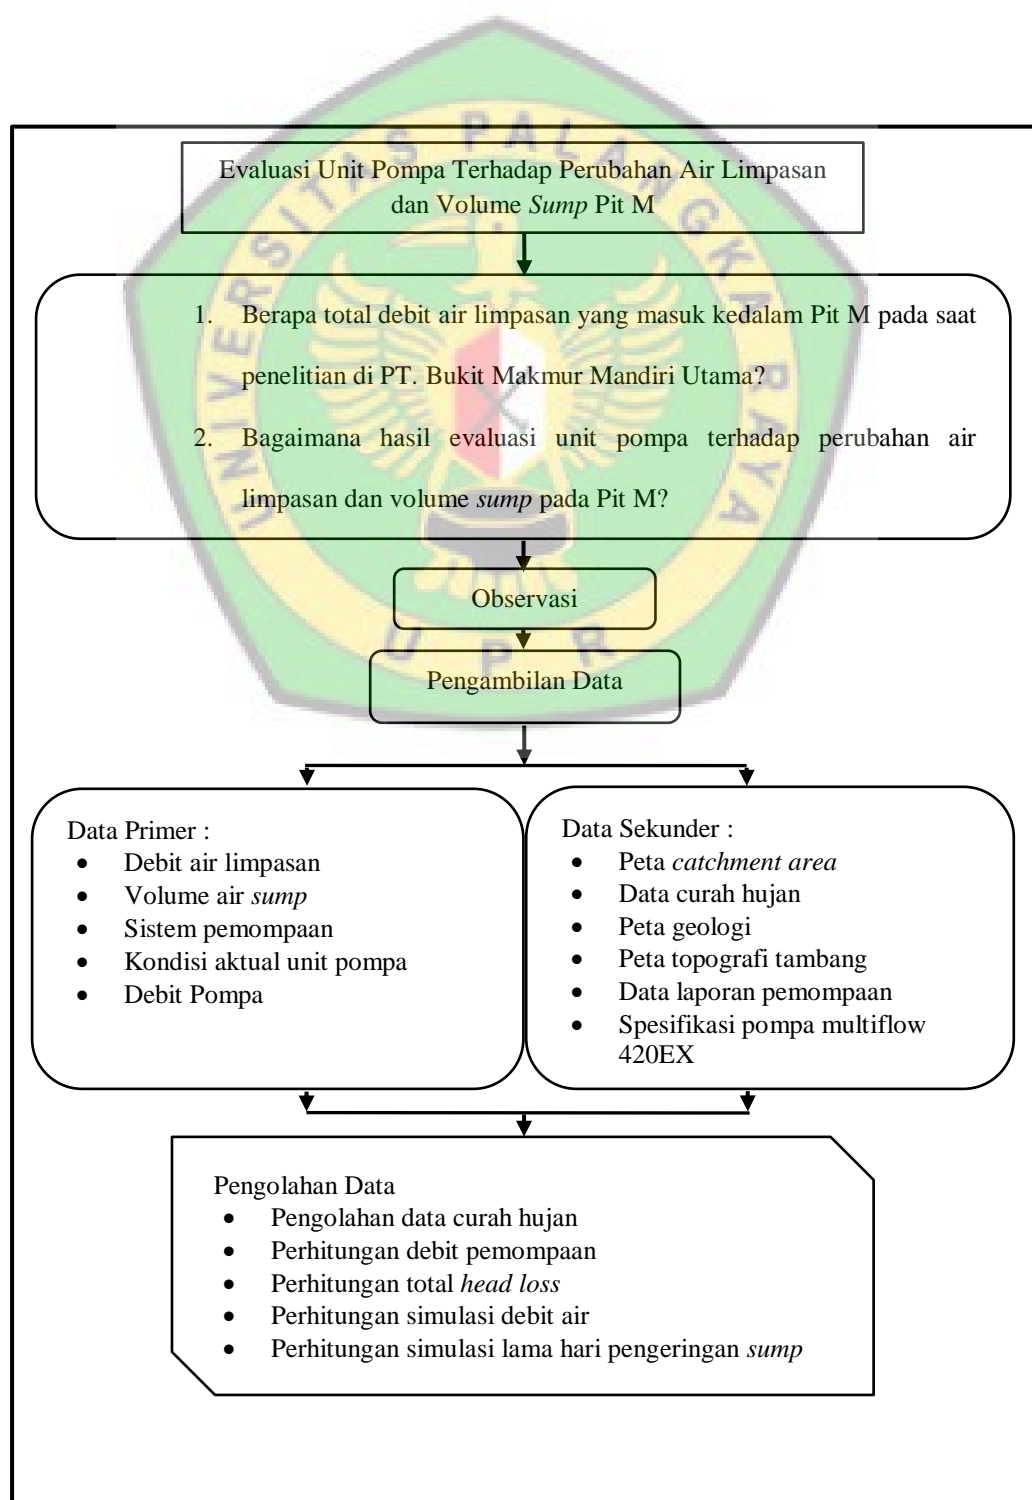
UNIVERSITAS PALANGKARAYA

UPR

Evaluasi Unit Pompa Terhadap Perubahan Air Limpasan dan Volume *Sump* Pit M

1. Berapa total debit air limpasan yang masuk kedalam Pit M pada saat penelitian di PT. Bukit Makmur Mandiri Utama?
2. Bagaimana hasil evaluasi unit pompa terhadap perubahan air limpasan dan volume *sump* pada Pit M?

Observasi

Pengambilan Data

Data Primer :
- Debit air limpasan
- Volume air *sump*
- Sistem pemompaan
- Kondisi aktual unit pompa
- Debit Pompa

Data Sekunder :
- Peta *catchment area*
- Data curah hujan
- Peta geologi
- Peta topografi tambang
- Data laporan pemompaan
- Spesifikasi pompa multiflow 420EX

Pengolahan Data
- Pengolahan data curah hujan
- Perhitungan debit pemompaan
- Perhitungan total *head loss*
- Perhitungan simulasi debit air
- Perhitungan simulasi lama hari pengeringan *sump*